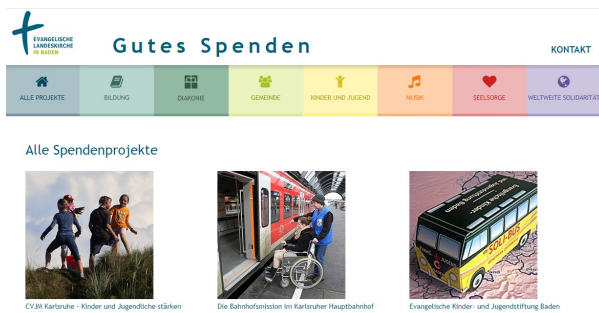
EVANGELISCHE LANDESKIRCHE IN BADEN

Gutes Spenden

KONTAKT

ALLE PROJEKTE
BILDUNG
DIAKONIE
GEMEINDE
KINDER UND JUGEND
MUSIK
SEELSORGE
WELTWEITE SOLIDARITÄT

Alle Spendenprojekte

SOLI-BUS

CVJM Karlsruhe - Kinder und Jugendliche stärken

Die Bahnhofsmission im Karlsruher Hauptbahnhof

Evangelische Kinder- und Jugendstiftung Baden